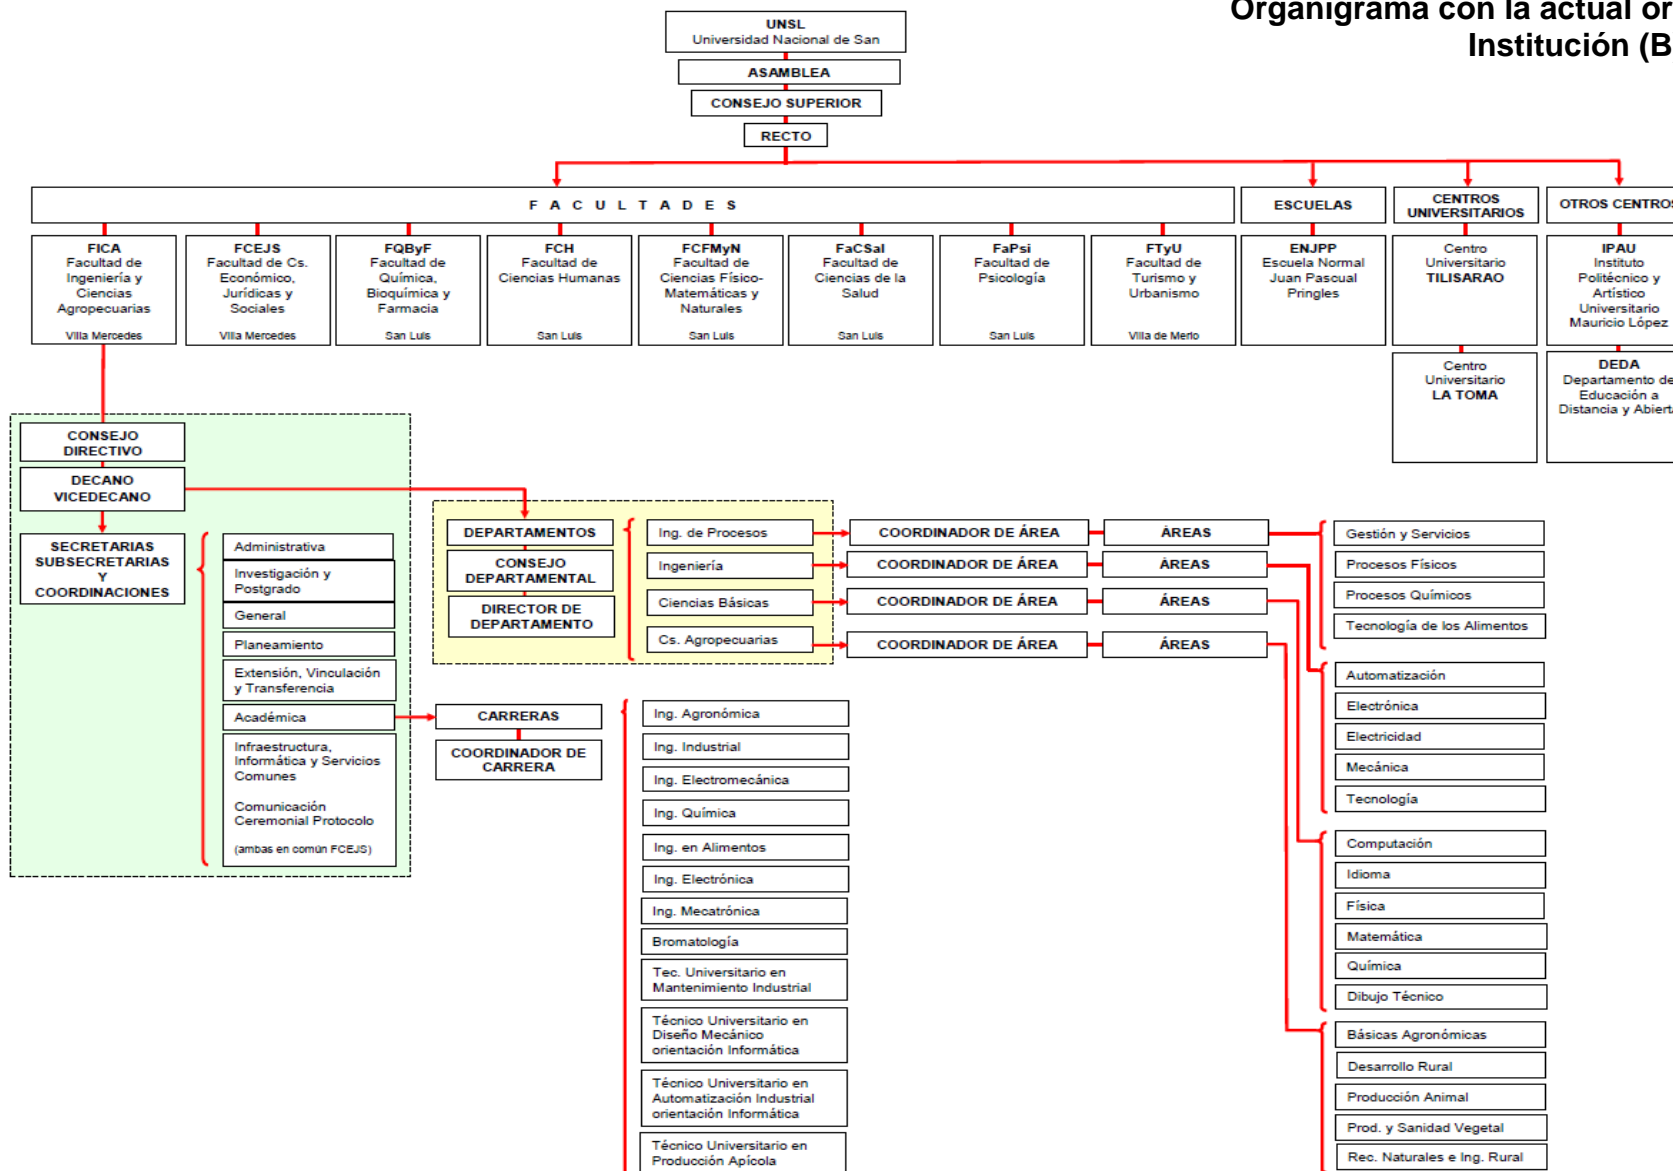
Organigrama con la actual or
Institución (B

UNSL
Universidad Nacional de San

ASAMBLEA

CONSEJO SUPERIOR

RECTO

F A C U L T A D E S

ESCUELAS

CENTROS UNIVERSITARIOS

OTROS CENTROS

FICA
Facultad de Ingeniería y Ciencias Agropecuarias
Villa Mercedes

FCEJS
Facultad de Cs. Económico, Jurídicas y Sociales
Villa Mercedes

FQByF
Facultad de Química, Bioquímica y Farmacia
San Luis

FCH
Facultad de Ciencias Humanas
San Luis

FCFMyN
Facultad de Ciencias Físico-Matemáticas y Naturales
San Luis

FaCSal
Facultad de Ciencias de la Salud
San Luis

FaPsi
Facultad de Psicología
San Luis

FTyU
Facultad de Turismo y Urbanismo
Villa de Merlo

ENJPP
Escuela Normal Juan Pascual Pringles

Centro Universitario
TILISARAO

IPAU
Instituto Politécnico y Artístico Universitario Mauricio López

Centro Universitario
LA TOMA

DEDA
Departamento de Educación a Distancia y Abiert

CONSEJO DIRECTIVO

DECANO VICEDECANO

SECRETARIAS SUBSECRETARIAS Y COORDINACIONES

Administrativa

Investigación y Postgrado

General

Planeamiento

Extensión, Vinculación y Transferencia

Académica

Infraestructura, Informática y Servicios Comunes

Comunicación Ceremonial Protocolo

(ambas en común FCEJS)

DEPARTAMENTOS

CONSEJO DEPARTAMENTAL

DIRECTOR DE DEPARTAMENTO

Ing. de Procesos

Ingeniería

Ciencias Básicas

Cs. Agropecuarias

COORDINADOR DE ÁREA

COORDINADOR DE ÁREA

COORDINADOR DE ÁREA

COORDINADOR DE ÁREA

ÁREAS

ÁREAS

ÁREAS

ÁREAS

Gestión y Servicios

Procesos Físicos

Procesos Químicos

Tecnología de los Alimentos

Automatización

Electrónica

Electricidad

Mecánica

Tecnología

Computación

Idioma

Física

Matemática

Química

Dibujo Técnico

Básicas Agronómicas

Desarrollo Rural

Producción Animal

Prod. y Sanidad Vegetal

Rec. Naturales e Ing. Rural

CARRERAS

COORDINADOR DE CARRERA

Ing. Agronómica

Ing. Industrial

Ing. Electromecánica

Ing. Química

Ing. en Alimentos

Ing. Electrónica

Ing. Mecatrónica

Bromatología

Tec. Universitario en Mantenimiento Industrial

Técnico Universitario en Diseño Mecánico orientación Informática

Técnico Universitario en Automatización Industrial orientación Informática

Técnico Universitario en Producción Apícola